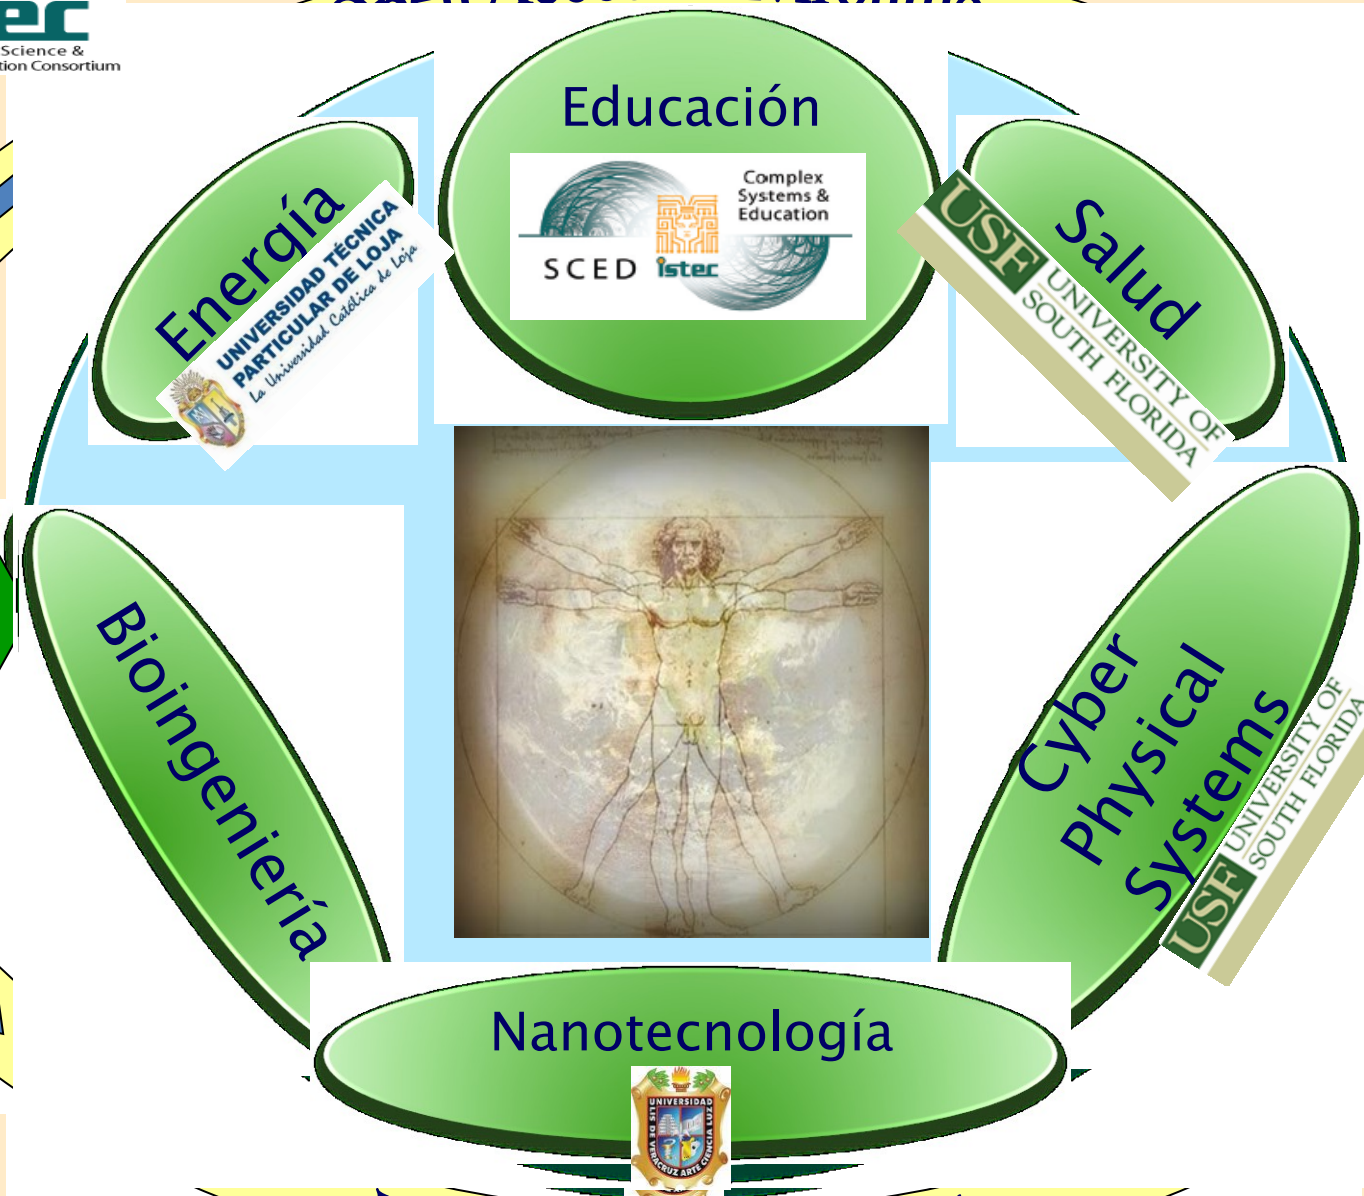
ec
Science &
tion Consortium

Educación
Complex Systems & Education
SCED istec

Energía
UNIVERSIDAD TÉCNICA PARTICULAR DE LOJA
La Universidad Católica de Loja

Salud
USF UNIVERSITY OF SOUTH FLORIDA

Bioingeniería

Cyber Physical Systems
USF UNIVERSITY OF SOUTH FLORIDA

Nanotecnología
UNIVERSIDAD
LIS DE VERACRUZ ARTE CIENCIA LUZ